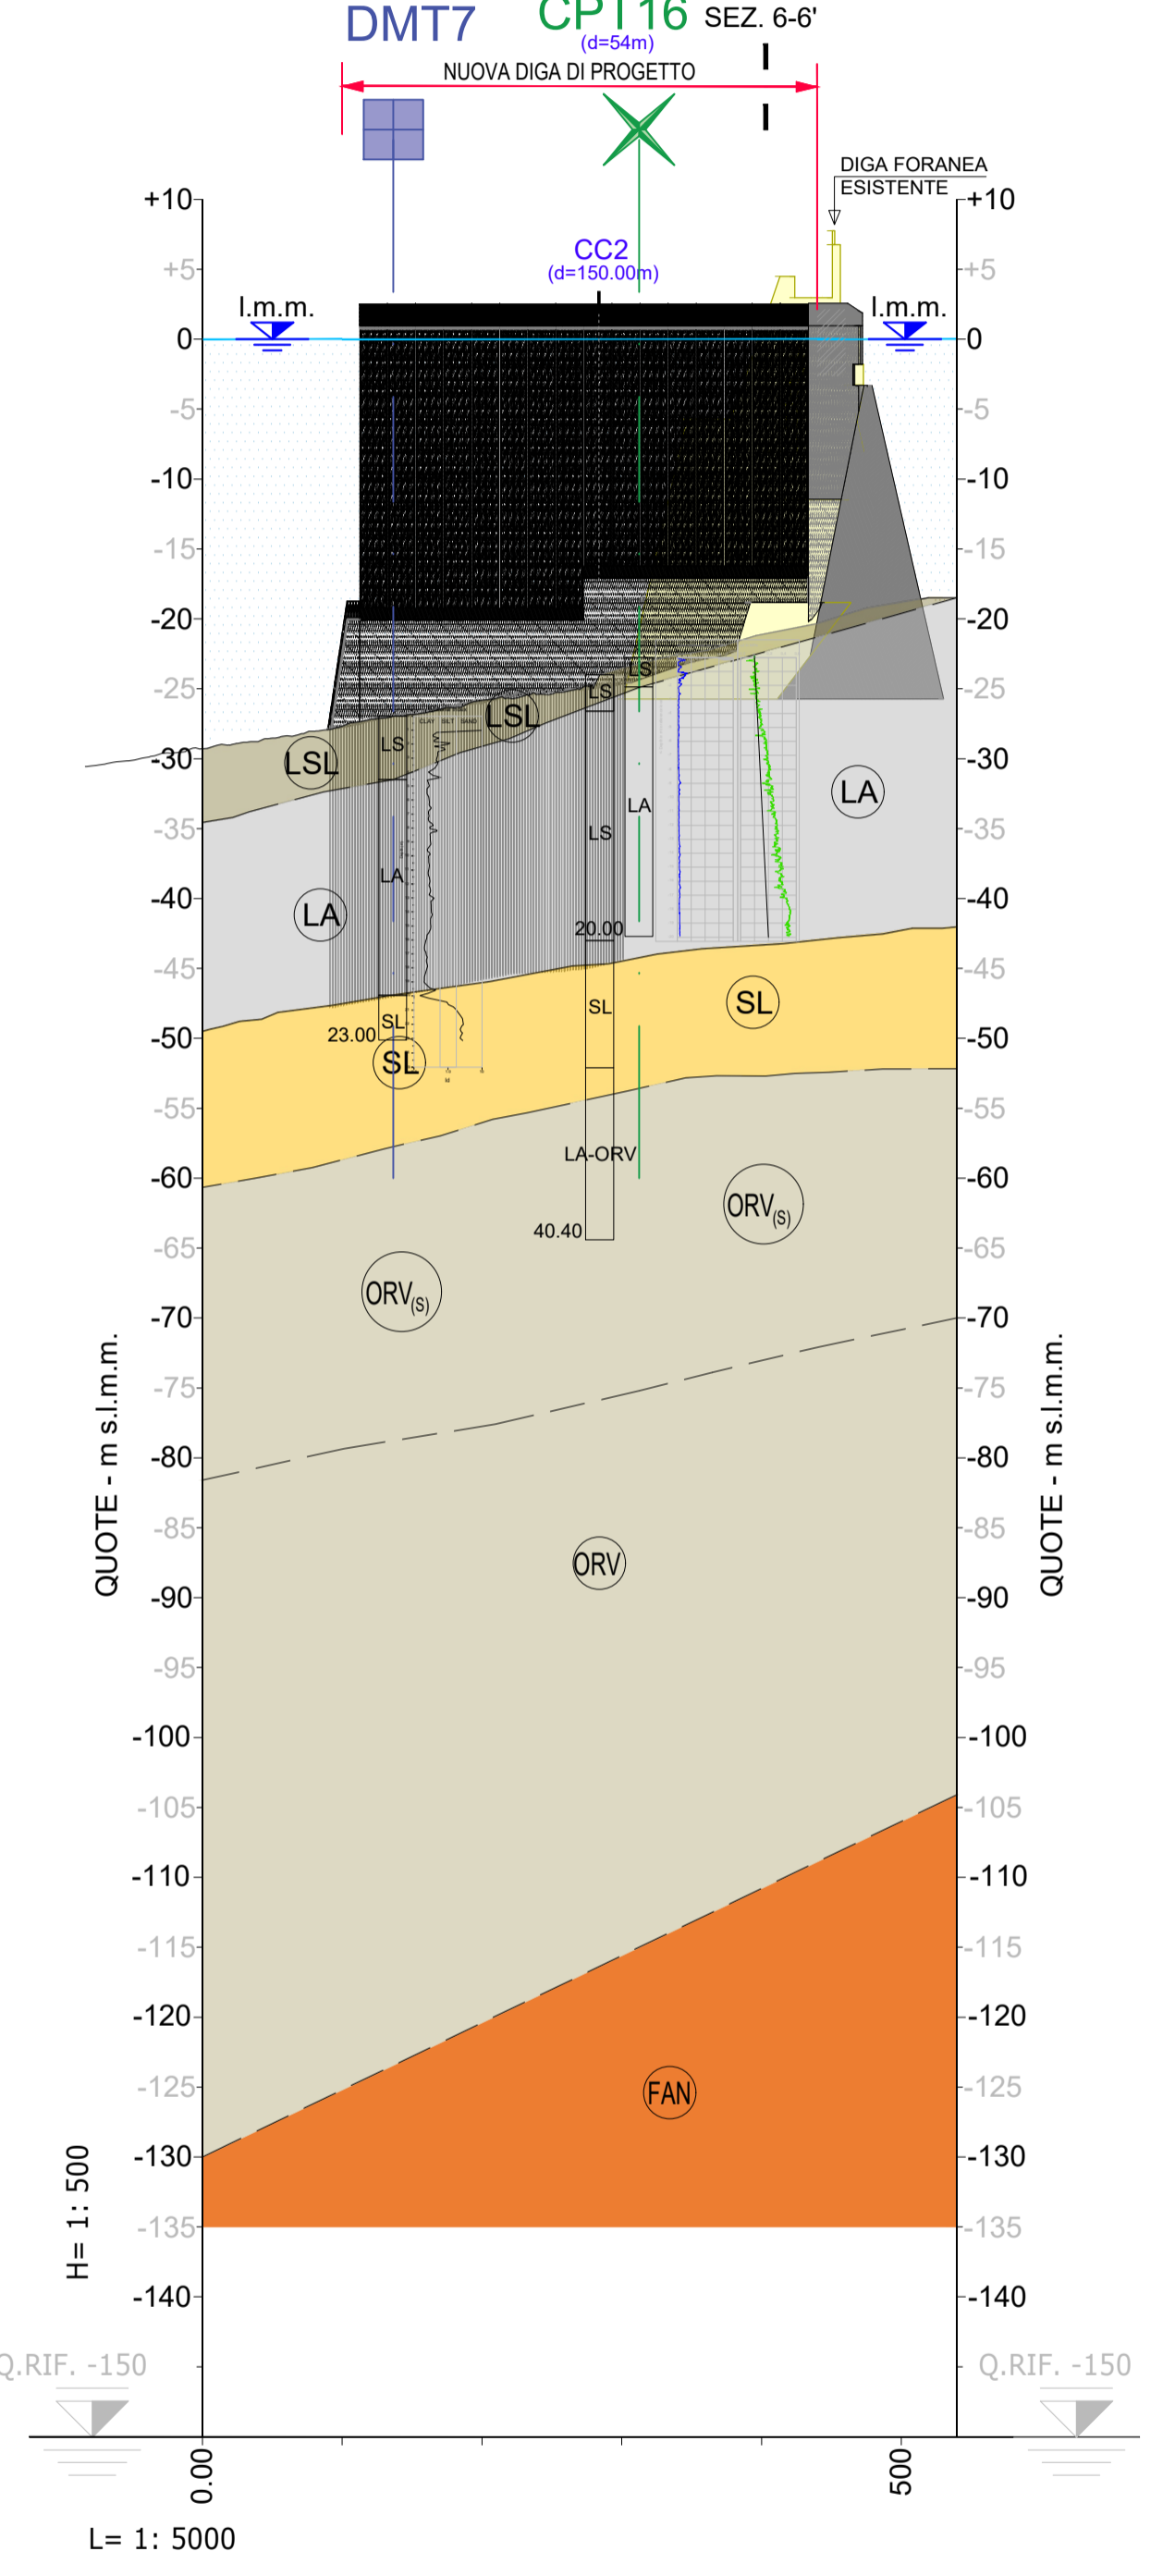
DMT7
CPT16
(d=54m)
SEZ. 6-6'
NUOVA DIGA DI PROGETTO
DIGA FORANEA ESISTENTE
CC2
(d=150.00m)
l.m.m.
l.m.m.
+10
+5
0
-5
-10
-15
-20
-25
-30
-35
-40
-45
-50
-55
-60
-65
-70
-75
-80
-85
-90
-95
-100
-105
-110
-115
-120
-125
-130
-135
-140
+10
+5
0
-5
-10
-15
-20
-25
-30
-35
-40
-45
-50
-55
-60
-65
-70
-75
-80
-85
-90
-95
-100
-105
-110
-115
-120
-125
-130
-135
-140
LS
LS
LSL
LSL
LS
LA
LA
LS
LA
LA
20.00
SL
SL
23.00
SL
SL
LA-ORV
40.40
$ORV_{(S)}$
$ORV_{(S)}$
ORV
FAN
QUOTE - m s.l.m.m.
QUOTE - m s.l.m.m.
H= 1: 500
Q.RIF. -150
Q.RIF. -150
0.00
500
L= 1: 5000